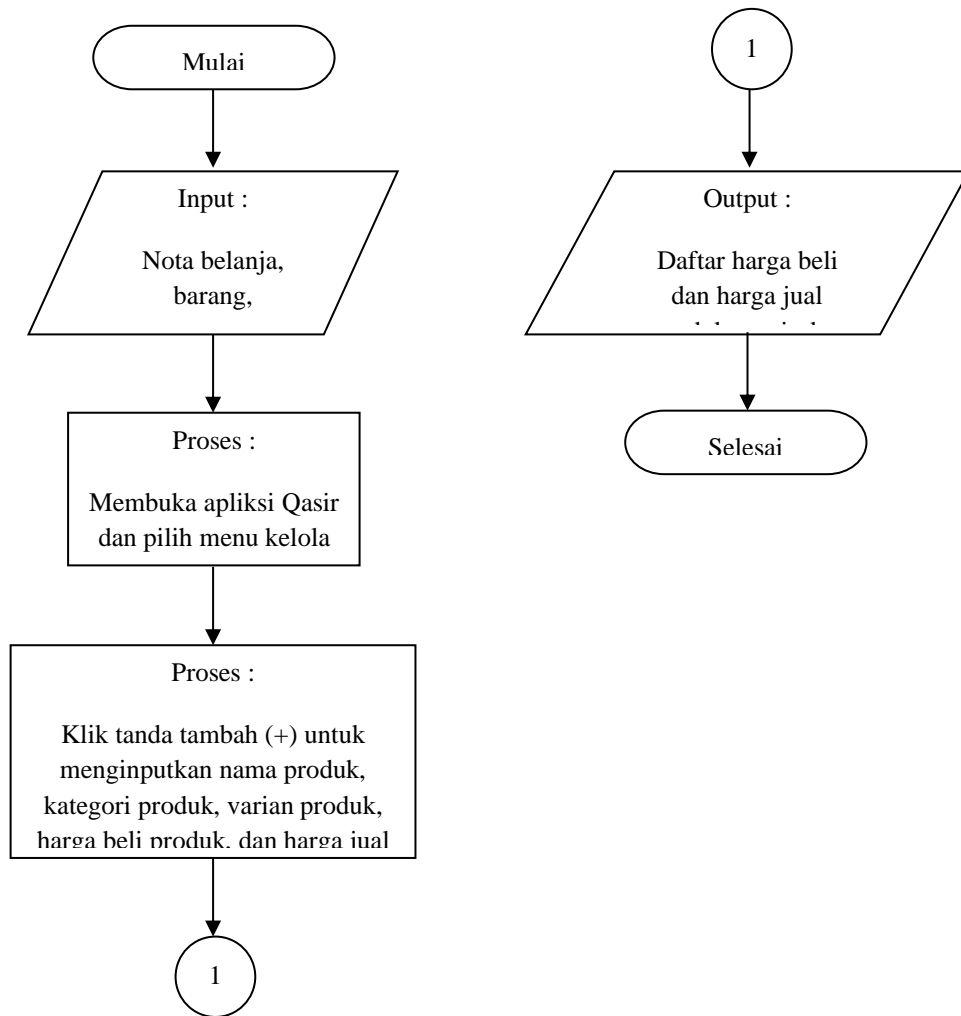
Mulai

Input :

Nota belanja, barang,

Proses :

Membuka apliksi Qasir dan pilih menu kelola

Proses :

Klik tanda tambah (+) untuk menginputkan nama produk, kategori produk, varian produk, harga beli produk, dan harga jual

1

1

Output :

Daftar harga beli dan harga jual

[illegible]

Selesai